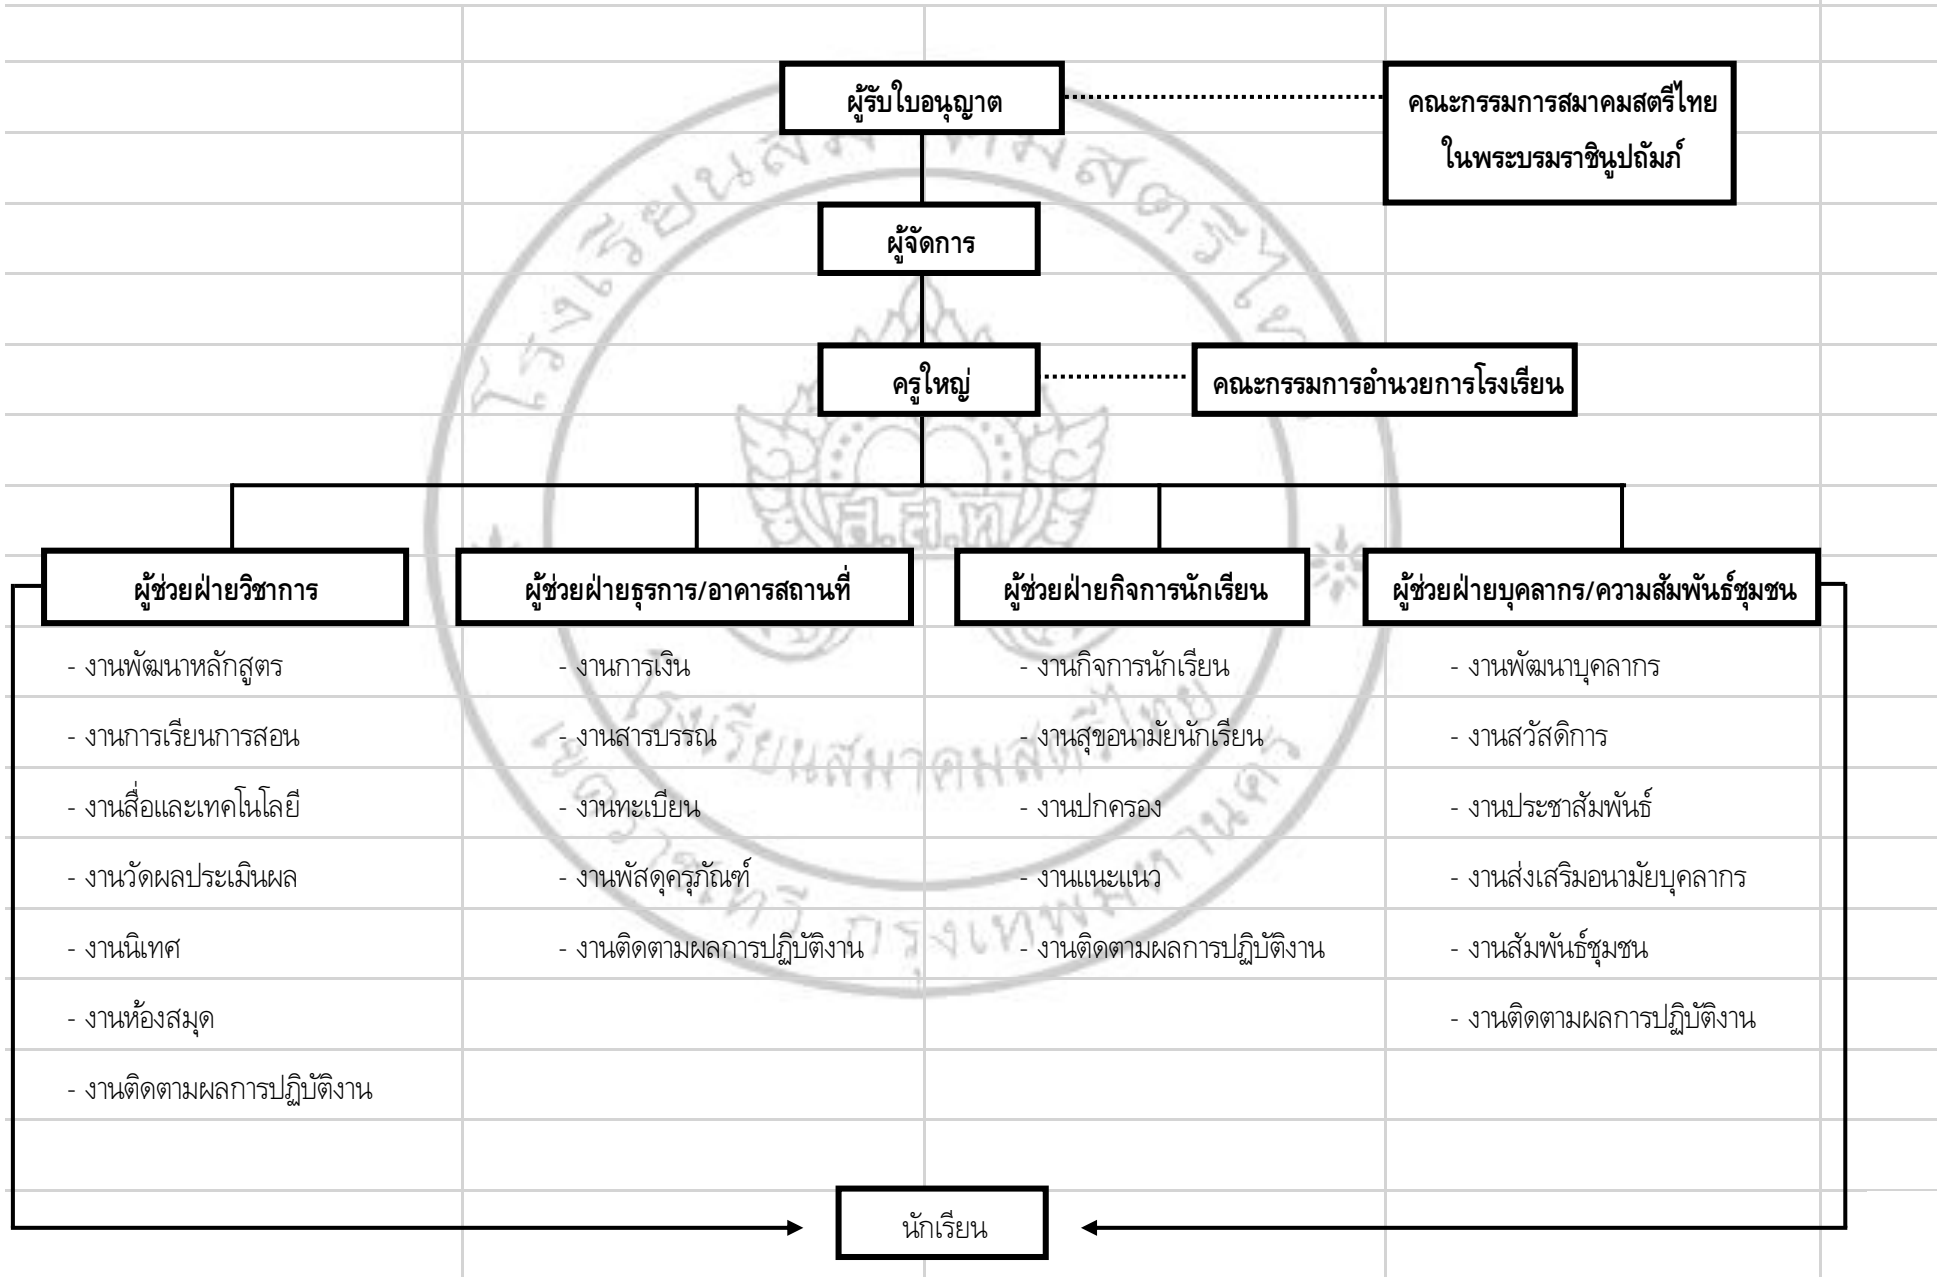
ผู้รับใบอนุญาต

คณะกรรมการสมาคมสตรีไทย ในพระบรมราชินูปถัมภ์

ผู้จัดการ

ครูใหญ่

คณะกรรมการอำนวยการโรงเรียน

ผู้ช่วยฝ่ายวิชาการ

- งานพัฒนาหลักสูตร
- งานการเรียนการสอน
- งานสื่อและเทคโนโลยี
- งานวัดผลประเมินผล
- งานนิเทศ
- งานห้องสมุด
- งานติดตามผลการปฏิบัติงาน

ผู้ช่วยฝ่ายธุรการ/อาคารสถานที่

- งานการเงิน
- งานสารบรรณ
- งานทะเบียน
- งานพัสดุครุภัณฑ์
- งานติดตามผลการปฏิบัติงาน

ผู้ช่วยฝ่ายกิจการนักเรียน

- งานกิจการนักเรียน
- งานสุขอนามัยนักเรียน
- งานปกครอง
- งานแนะแนว
- งานติดตามผลการปฏิบัติงาน

ผู้ช่วยฝ่ายบุคลากร/ความสัมพันธ์ชุมชน

- งานพัฒนาบุคลากร
- งานสวัสดิการ
- งานประชาสัมพันธ์
- งานส่งเสริมอนามัยบุคลากร
- งานสัมพันธ์ชุมชน
- งานติดตามผลการปฏิบัติงาน

นักเรียน

โรงเรียนสมาคมสตรีไทย
ส.ส.ท.
โรงเรียนสมาคมสตรีไทย กรุงเทพมหานคร